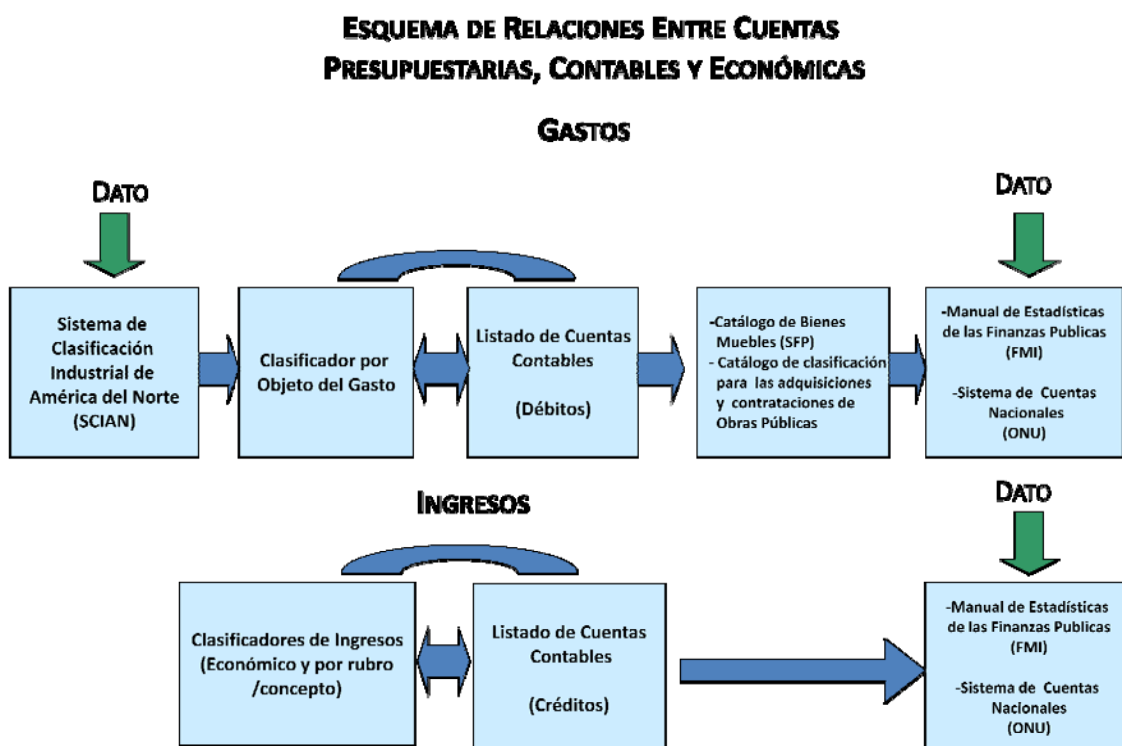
ESQUEMA DE RELACIONES ENTRE CUENTAS PRESUPUESTARIAS, CONTABLES Y ECONÓMICAS

GASTOS

DATO

Sistema de Clasificación Industrial de América del Norte (SCIAN)

Clasificador por Objeto del Gasto

Listado de Cuentas Contables

(Débitos)

-Catálogo de Bienes Muebles (SFP)
- Catálogo de clasificación para las adquisiciones y contrataciones de Obras Públicas

DATO

-Manual de Estadísticas de las Finanzas Publicas (FMI)

-Sistema de Cuentas Nacionales (ONU)

INGRESOS

DATO

Clasificadores de Ingresos (Económico y por rubro /concepto)

Listado de Cuentas Contables

(Créditos)

-Manual de Estadísticas de las Finanzas Publicas (FMI)

-Sistema de Cuentas Nacionales (ONU)